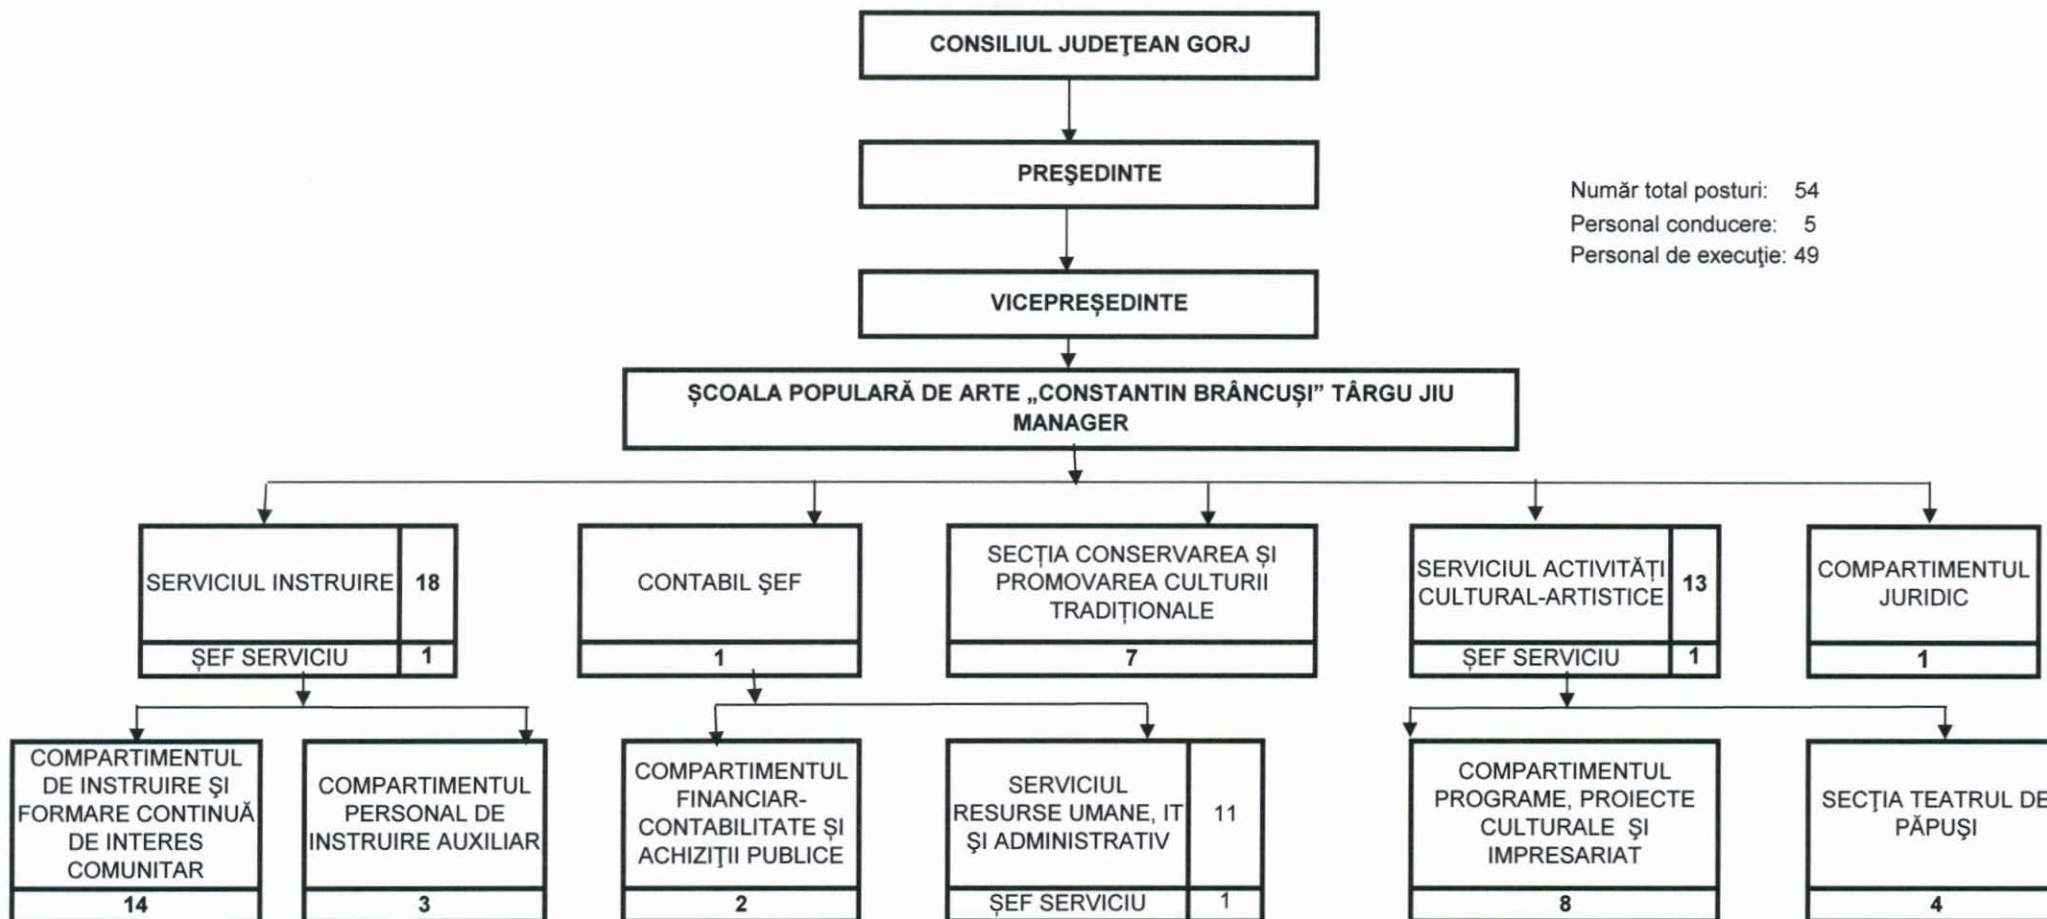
CONSILIUL JUDEŢEAN GORJ

PREŞEDINTE

VICEPREŞEDINTE

Număr total posturi: 54
Personal conducere: 5
Personal de execuţie: 49

ŞCOALA POPULARĂ DE ARTE „CONSTANTIN BRÂNCUŞI” TÂRGU JIU
MANAGER

SERVICIUL INSTRUIRE 18
ŞEF SERVICIU 1

CONTABIL ŞEF
1

SECŢIA CONSERVAREA ŞI PROMOVAREA CULTURII TRADIŢIONALE
7

SERVICIUL ACTIVITĂŢI CULTURAL-ARTISTICE 13
ŞEF SERVICIU 1

COMPARTIMENTUL JURIDIC
1

COMPARTIMENTUL DE INSTRUIRE ŞI FORMARE CONTINUĂ DE INTERES COMUNITAR
14

COMPARTIMENTUL PERSONAL DE INSTRUIRE AUXILIAR
3

COMPARTIMENTUL FINANCIAR-CONTABILITATE ŞI ACHIZIŢII PUBLICE
2

SERVICIUL RESURSE UMANE, IT ŞI ADMINISTRATIV 11
ŞEF SERVICIU 1

COMPARTIMENTUL PROGRAME, PROIECTE CULTURALE ŞI IMPRESARIAT
8

SECŢIA TEATRUL DE PĂPUŞI
4